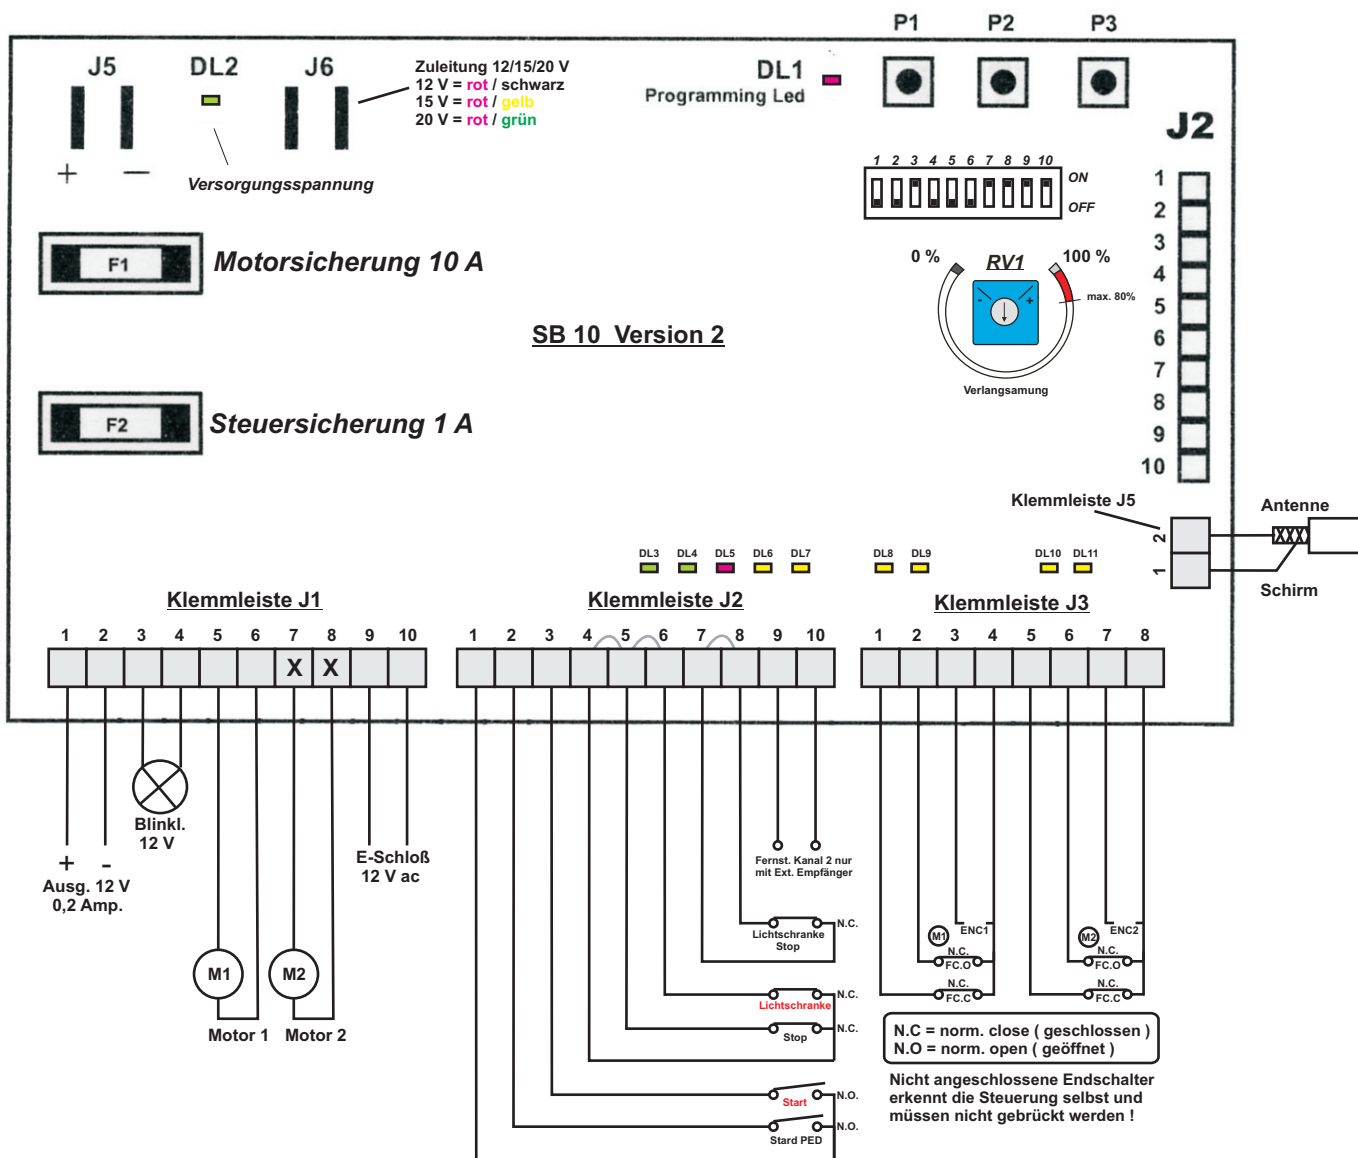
P1 P2 P3

J5 DL2 J6

+ —

Zuleitung 12/15/20 V
12 V = rot / schwarz
15 V = rot / gelb
20 V = rot / grün

Versorgungsspannung

DL1
Programming Led

J2

1 2 3 4 5 6 7 8 9 10
ON
OFF

F1 Motorsicherung 10 A

0 % RV1 100 %
max. 80%
Verlangsamung

SB 10 Version 2

F2 Steuersicherung 1 A

1 2 3 4 5 6 7 8 9 10

Klemmleiste J5
Antenne
2
1
Schirm

DL3 DL4 DL5 DL6 DL7 DL8 DL9 DL10 DL11

Klemmleiste J1
1 2 3 4 5 6 7 8 9 10
X X

Klemmleiste J2
1 2 3 4 5 6 7 8 9 10

Klemmleiste J3
1 2 3 4 5 6 7 8

Blinkl.
12 V

+ -
Ausg. 12 V
0,2 Amp.

E-Schloß
12 V ac

M1 M2
Motor 1 Motor 2

Fernst. Kanal 2 nur mit Ext. Empfänger

N.C.
Lichtschranke
Stop

N.C.
Lichtschranke

N.C.
Stop

N.O.
Start

N.O.
Stard PED

M1 ENC1
N.C.
FC.O
N.C.
FC.C

M2 ENC2
N.C.
FC.O
N.C.
FC.C

N.C = norm. close ( geschlossen )
N.O = norm. open ( geöffnet )

Nicht angeschlossene Endschalter erkennt die Steuerung selbst und müssen nicht gebrückt werden !